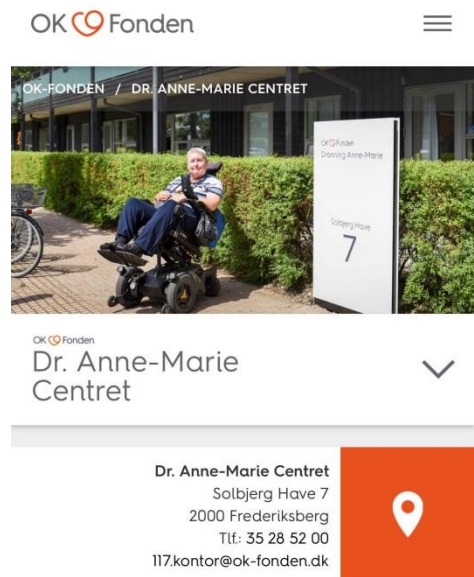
OK Fonden

OK-FONDEN / DR. ANNE-MARIE CENTRET

OK Fonden
Dronning Anne-Marie

Solbjerg Have
7

OK Fonden
Dr. Anne-Marie Centret

Dr. Anne-Marie Centret
Solbjerg Have 7
2000 Frederiksberg
Tlf.: 35 28 52 00
117.kontor@ok-fonden.dk